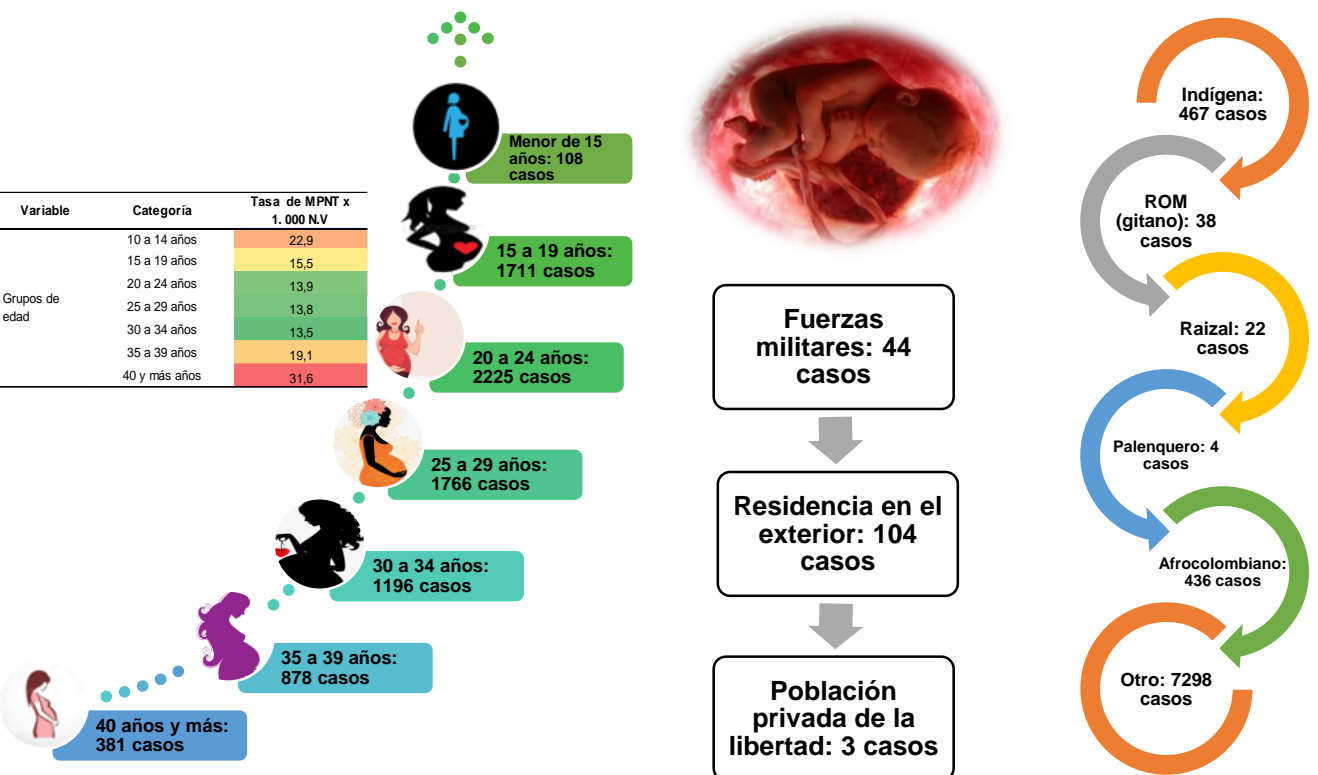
| Variable | Categoría | Tasa de MPNT x 1. 000 N.V |
|---|---|---|
| Grupos de edad | 10 a 14 años | 22,9 |
| | 15 a 19 años | 15,5 |
| | 20 a 24 años | 13,9 |
| | 25 a 29 años | 13,8 |
| | 30 a 34 años | 13,5 |
| | 35 a 39 años | 19,1 |
| | 40 y más años | 31,6 |

Menor de 15 años: 108 casos

15 a 19 años: 1711 casos

20 a 24 años: 2225 casos

25 a 29 años: 1766 casos

30 a 34 años: 1196 casos

35 a 39 años: 878 casos

40 años y más: 381 casos

Fuerzas militares: 44 casos

Residencia en el exterior: 104 casos

Población privada de la libertad: 3 casos

Indígena: 467 casos

ROM (gitano): 38 casos

Raizal: 22 casos

Palenquero: 4 casos

Afrocolombiano: 436 casos

Otro: 7298 casos